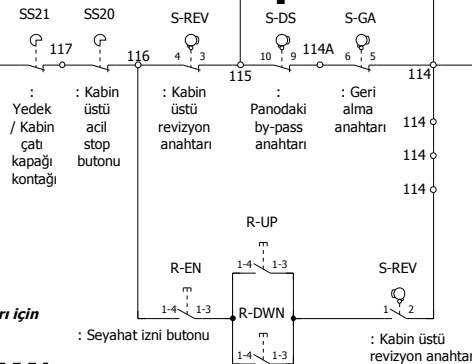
SS21
SS20
S-REV
S-DS
S-GA
117
116
4
3
115
10
9
114A
6
5
114
: Yedek / Kabin çatı kapağı kontağı
: Kabin üstü acil stop butonu
: Kabin üstü revizyon anahtarı
: Panodaki by-pass anahtarı
: Geri alma anahtarı
114
114
114
R-UP
1-4
1-3
R-EN
S-REV
1-4
1-3
R-DWN
1
2
ı için
: Seyahat izni butonu
: Kabin üstü revizyon anahtarı
1-4
1-3